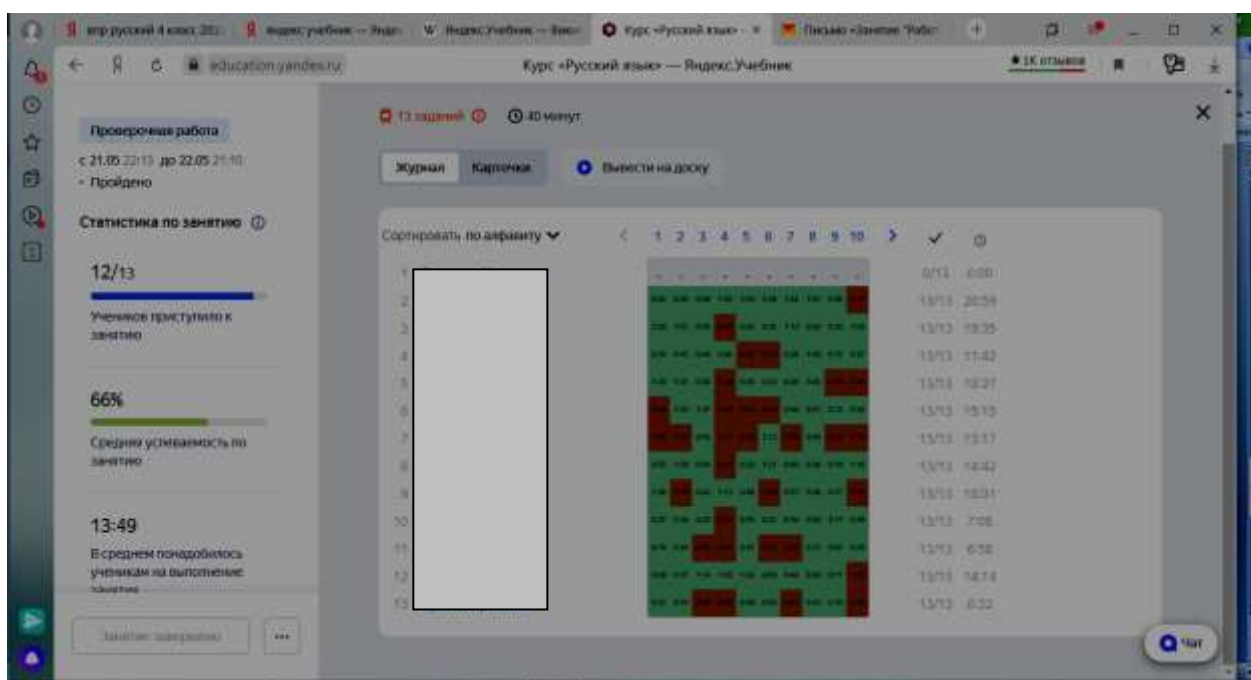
впр русский 4 класс 202 | Яндекс учебник — Яндекс | Яндекс.Учебник — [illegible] | Курс «Русский язык» — Я | Письмо «Занятие "Работ

education.yandex.ru | Курс «Русский язык» — Яндекс.Учебник | 1К отзывов

Проверочная работа
с 21.05 22:13 до 22.05 21:10
• Пройдено

Статистика по занятию

12/13
Учеников приступило к занятию

66%
Средняя успеваемость по занятию

13:49
В среднем понадобилось ученикам на выполнение занятия

Занятие завершено | ...

13 заданий | 40 минут

Журнал | Карточки | Вывести на доску

Сортировать по алфавиту

1 2 3 4 5 6 7 8 9 10

| | |
|---|---|
| 0/13 | 0:00 |
| 13/13 | 20:59 |
| 13/13 | 19:35 |
| 13/13 | 11:42 |
| 13/13 | 10:27 |
| 13/13 | 15:15 |
| 13/13 | 13:17 |
| 13/13 | 14:42 |
| 13/13 | 10:01 |
| 13/13 | 7:08 |
| 13/13 | 6:58 |
| 13/13 | 14:14 |
| 13/13 | 6:32 |

Чат